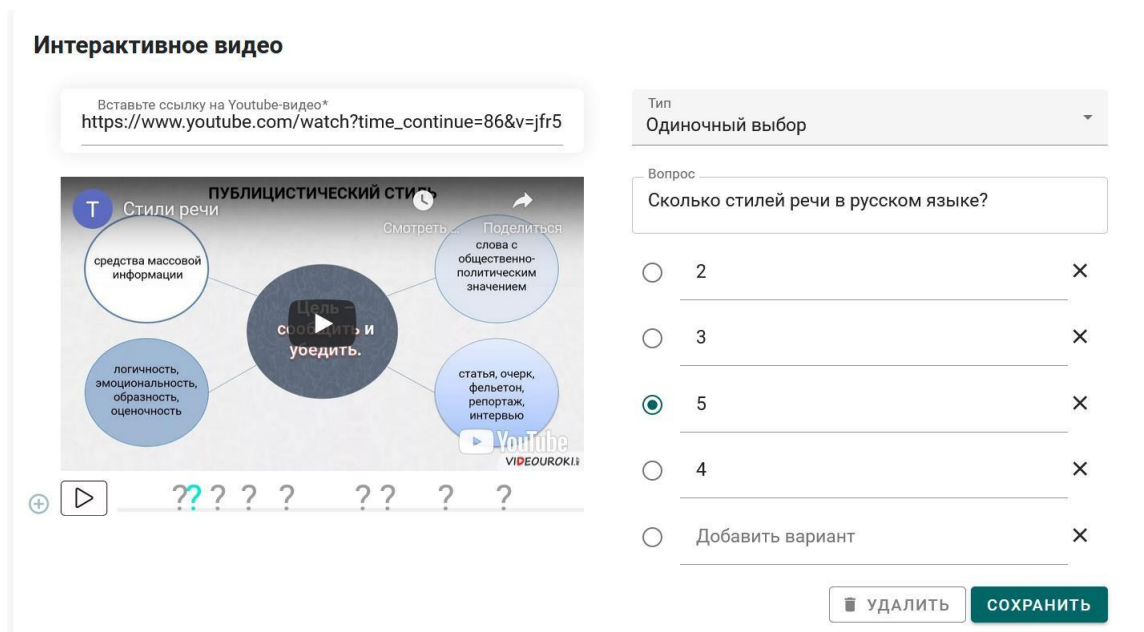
Интерактивное видео

Вставьте ссылку на Youtube-видео*
https://www.youtube.com/watch?time_continue=86&v=jfr5

T Стили речи

ПУБЛИЦИСТИЧЕСКИЙ СТИЛЬ

Смотреть ... Поделиться

средства массовой информации

слова с общественно-политическим значением

Цель – сообщить и убедить.

логичность, эмоциональность, образность, оценочность

статья, очерк, фельетон, репортаж, интервью

YouTube

VIDEOUROKI

? ? ? ? ? ? ? ? ?

Тип
Одиночный выбор

Вопрос
Сколько стилей речи в русском языке?

2 ×

3 ×

5 ×

4 ×

Добавить вариант ×

УДАЛИТЬ

СОХРАНИТЬ